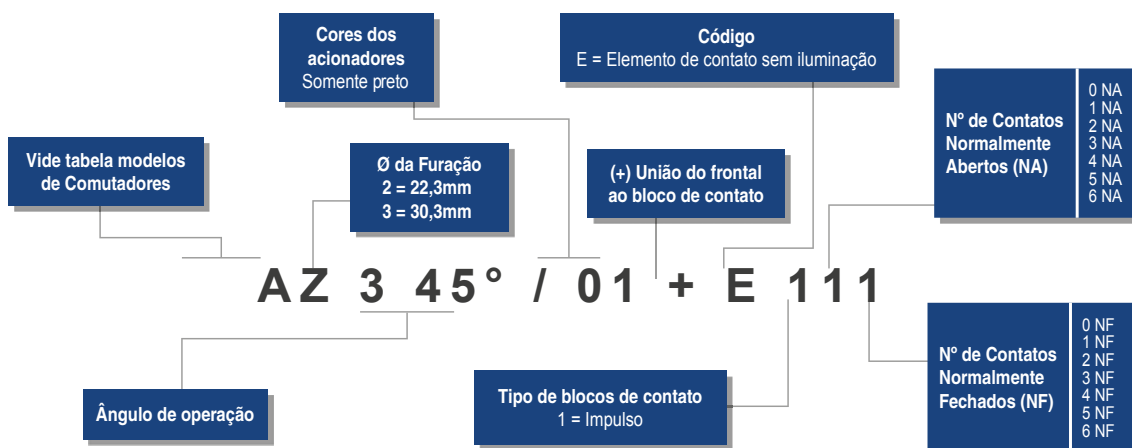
Cores dos acionadores
Somente preto

Código
E = Elemento de contato sem iluminação

Nº de Contatos Normalmente Abertos (NA)

0 NA
1 NA
2 NA
3 NA
4 NA
5 NA
6 NA

Vide tabela modelos de Comutadores

Ø da Furação
2 = 22,3mm
3 = 30,3mm

(+) União do frontal ao bloco de contato

AZ 3 45° / 01 + E 111

Nº de Contatos Normalmente Fechados (NF)

0 NF
1 NF
2 NF
3 NF
4 NF
5 NF
6 NF

Tipo de blocos de contato
1 = Impulso

Ângulo de operação